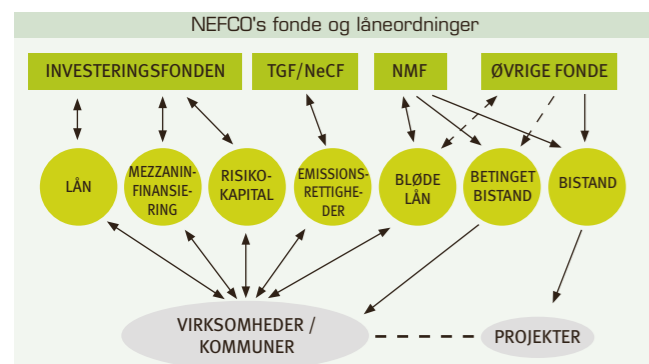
NEFCO's fonde og låneordninger

INVESTERINGSFONDEN

TGF/NeCF

NMF

ØVRIGE FONDE

LÅN

MEZZANINFINANSIERING

RISIKOKAPITAL

EMISSIONSRETTIGHEDER

BLØDE LÅN

BETINGET BISTAND

BISTAND

VIRKSOMHEDER / KOMMUNER

PROJEKTER